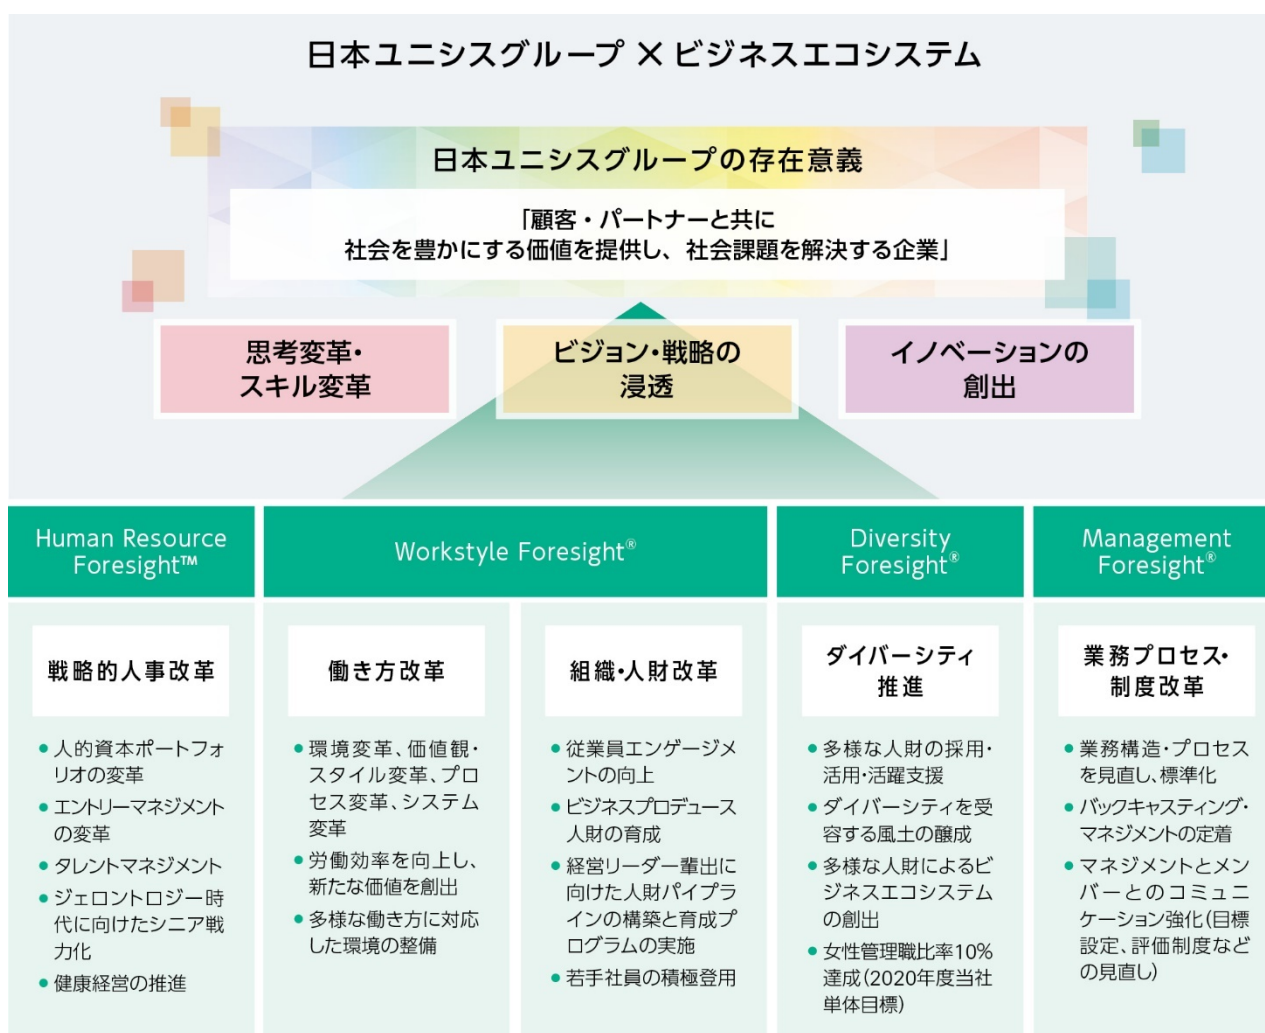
日本ユニシスグループ × ビジネスエコシステム

日本ユニシスグループの存在意義

「顧客・パートナーと共に
社会を豊かにする価値を提供し、社会課題を解決する企業」

思考変革・スキル変革

ビジョン・戦略の浸透

イノベーションの創出

Human Resource Foresight™

Workstyle Foresight®

Diversity Foresight®

Management Foresight®

戦略的人事改革

• 人的資本ポートフォリオの変革
• エントリーマネジメントの変革
• タレントマネジメント
• ジェロントロジー時代に向けたシニア戦力化
• 健康経営の推進

働き方改革

• 環境変革、価値観・スタイル変革、プロセス変革、システム変革
• 労働効率を向上し、新たな価値を創出
• 多様な働き方に対応した環境の整備

組織・人財改革

• 従業員エンゲージメントの向上
• ビジネスプロデュース人財の育成
• 経営リーダー輩出に向けた人財パイプラインの構築と育成プログラムの実施
• 若手社員の積極登用

ダイバーシティ推進

• 多様な人財の採用・活用・活躍支援
• ダイバーシティを受容する風土の醸成
• 多様な人財によるビジネスエコシステムの創出
• 女性管理職比率10%達成(2020年度当社単体目標)

業務プロセス・制度改革

• 業務構造・プロセスを見直し、標準化
• バックキャスティング・マネジメントの定着
• マネジメントとメンバーとのコミュニケーション強化(目標設定、評価制度などの見直し)